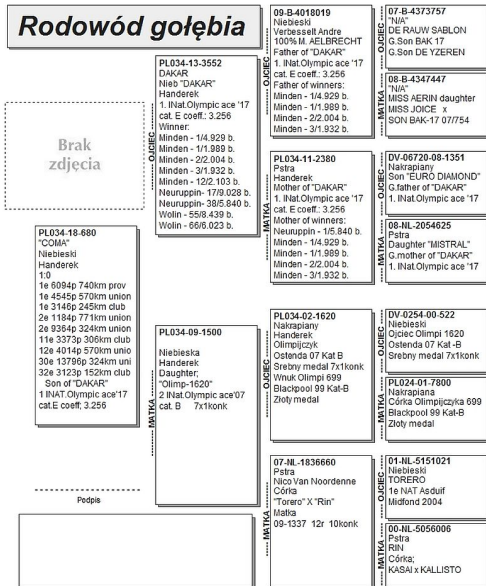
Rodowód gołębia

Brak zdjęcia

PL034-18-680
"COMA"
Niebieski
Handerek
1:0
1e 6094p 740km prov
1e 4545p 570km union
1e 3146p 245km club
2e 1184p 771km union
2e 9364p 324km union
11e 3373p 306km club
12e 4014p 570km unio
30e 13796p 324km uni
32e 3123p 152km club
Son of "DAKAR"
1 INAT.Olympic ace'17
cat.E coeff; 3.256

Podpis

OJCIEC
PL034-13-3552
DAKAR
Nieb "DAKAR"
Handerek
1. INat.Olympic ace '17
cat. E coeff.: 3.256
Winner:
Minden - 1/4.929 b.
Minden - 1/1.989 b.
Minden - 2/2.004 b.
Minden - 3/1.932 b.
Minden - 12/2.103 b.
Neuruppin- 17/9.028 b.
Neuruppin- 38/5.840 b.
Wolin - 55/8.439 b.
Wolin - 66/6.023 b.

MATKA
PL034-09-1500
Niebieska
Handerek
Daughter;
"Olimp-1620"
2 INat.Olympic ace'07
cat. B 7x1konk

OJCIEC
09-B-4018019
Niebieski
Verbesselt Andre
100% M. AELBRECHT
Father of "DAKAR"
1. INat.Olympic ace '17
cat. E coeff.: 3.256
Father of winners:
Minden - 1/4.929 b.
Minden - 1/1.989 b.
Minden - 2/2.004 b.
Minden - 3/1.932 b.

MATKA
PL034-11-2380
Pstra
Handerek
Mother of "DAKAR"
1. INat.Olympic ace '17
cat. E coeff.: 3.256
Mother of winners:
Neuruppin - 1/5.840 b.
Minden - 1/4.929 b.
Minden - 1/1.989 b.
Minden - 2/2.004 b.
Minden - 3/1.932 b.

OJCIEC
PL034-02-1620
Nakrapiany
Handerek
Olimpijczyk
Ostenda 07 Kat B
Srebny medal 7x1konk
Wnuk Olimpi 699
Blackpool 99 Kat-B
Złoty medal

MATKA
07-NL-1836660
Pstra
Nico Van Noordenne
Córka
"Torero" X "Rin"
Matka
09-1337 12r 10konk

OJCIEC
07-B-4373757
"N/A"
DE RAUW SABLON
G.Son BAK 17
G.Son DE YZEREN

MATKA
08-B-4347447
"N/A"
MISS AERIN daughter
MISS JOICE x
SON BAK-17 07/754

OJCIEC
DV-06720-08-1351
Nakrapiany
Son "EURO DIAMOND"
G.father of "DAKAR"
1. INat.Olympic ace '17

MATKA
08-NL-2054625
Pstra
Daughter "MISTRAL"
G.mother of "DAKAR"
1. INat.Olympic ace '17

OJCIEC
DV-0254-00-522
Niebieski
Ojciec Olimpi 1620
Ostenda 07 Kat-B
Srebny medal 7x1konk

MATKA
PL024-01-7800
Nakrapiana
Córka Olimpijczyka 699
Blackpool 99 Kat-B
Złoty medal

OJCIEC
01-NL-5151021
Niebieski
TORERO
1e NAT Asduif
Midfond 2004

MATKA
00-NL-5056006
Pstra
RIN
Córka;
KASAI x KALLISTO